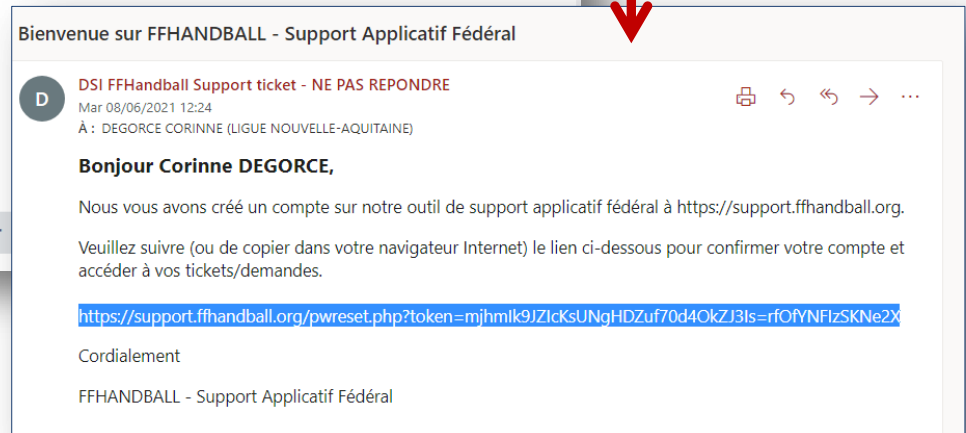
Bienvenue sur FFHANDBALL - Support Applicatif Fédéral

D

DSI FFHandball Support ticket - NE PAS REPONDRE
Mar 08/06/2021 12:24
À : DEGORCE CORINNE (LIGUE NOUVELLE-AQUITAINE)

...

Bonjour Corinne DEGORCE,

Nous vous avons créé un compte sur notre outil de support applicatif fédéral à https://support.ffhandball.org.

Veuillez suivre (ou de copier dans votre navigateur Internet) le lien ci-dessous pour confirmer votre compte et accéder à vos tickets/demandes.

https://support.ffhandball.org/pwreset.php?token=mjhmIk9JZIcKsUNgHDZuf70d4OkZJ3Is=rfOfYNFIzSKNe2X

Cordialement

FFHANDBALL - Support Applicatif Fédéral